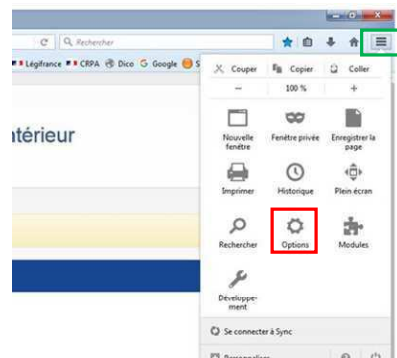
C Rechercher

Légifrance CRPA Dico G Google

atérieur

Couper Copier Coller

− 100 % +

Nouvelle fenêtre

Fenêtre privée

Enregistrer la page

Imprimer

Historique

Plein écran

Rechercher

Options

Modules

Développement

Se connecter à Sync

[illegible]